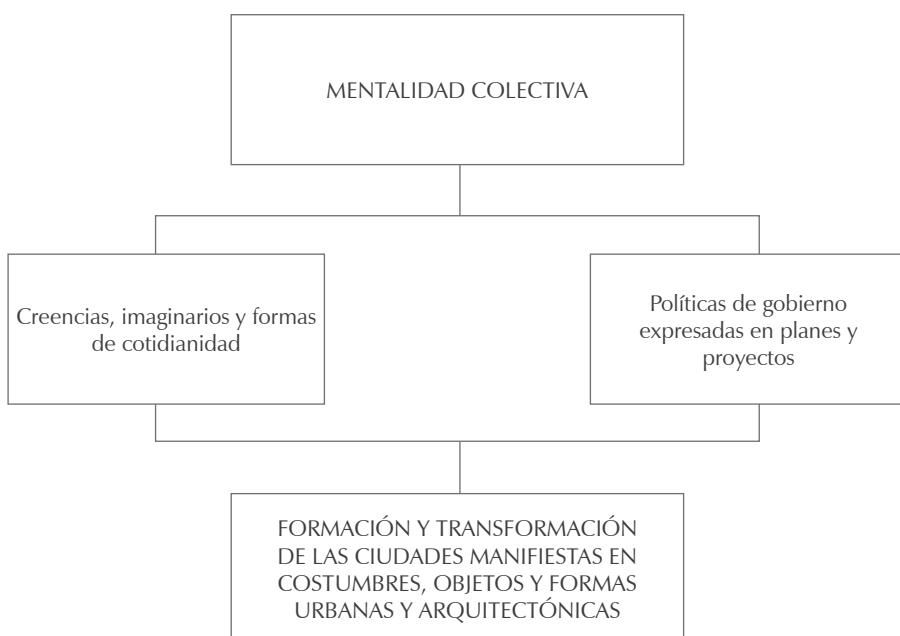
MENTALIDAD COLECTIVA

Creencias, imaginarios y formas de cotidianidad

Políticas de gobierno expresadas en planes y proyectos

FORMACIÓN Y TRANSFORMACIÓN DE LAS CIUDADES MANIFIESTAS EN COSTUMBRES, OBJETOS Y FORMAS URBANAS Y ARQUITECTÓNICAS